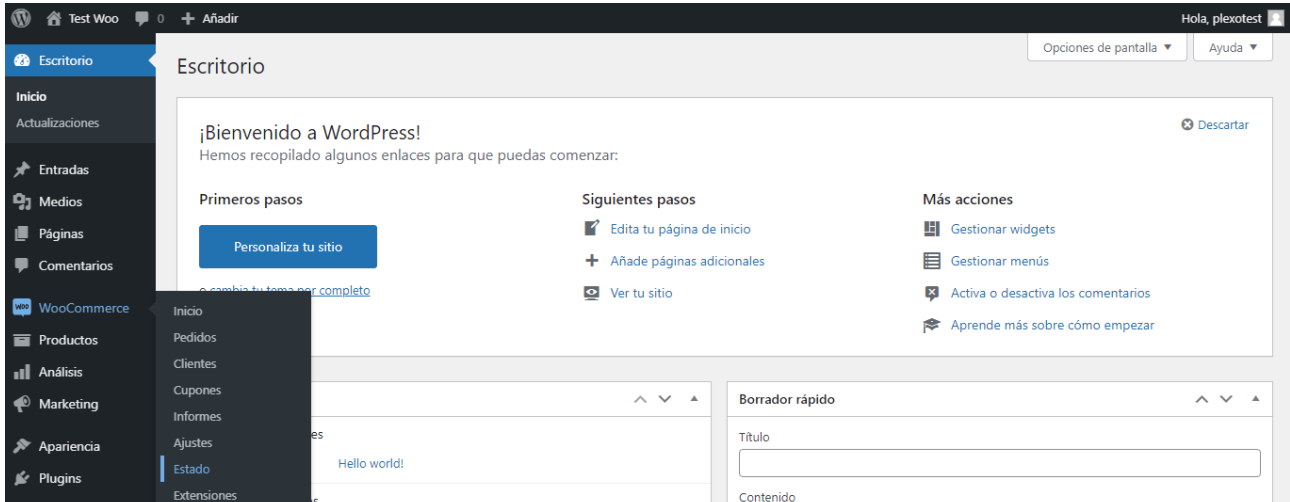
Test Woo 0 + Añadir
Hola, plexotest

Escritorio
Inicio
Actualizaciones
Entradas
Medios
Páginas
Comentarios
WooCommerce
Productos
Análisis
Marketing
Apariencia
Plugins

Inicio
Pedidos
Clientes
Cupones
Informes
Ajustes
Estado
Extensiones

Opciones de pantalla ▼
Ayuda ▼

Escritorio

¡Bienvenido a WordPress!
Hemos recopilado algunos enlaces para que puedas comenzar:
Descartar

Primeros pasos
Personaliza tu sitio
o cambia tu tema por completo

Siguientes pasos
Edita tu página de inicio
Añade páginas adicionales
Ver tu sitio

Más acciones
Gestionar widgets
Gestionar menús
Activa o desactiva los comentarios
Aprende más sobre cómo empezar

es
Hello world!

Borrador rápido
Título
Contenido